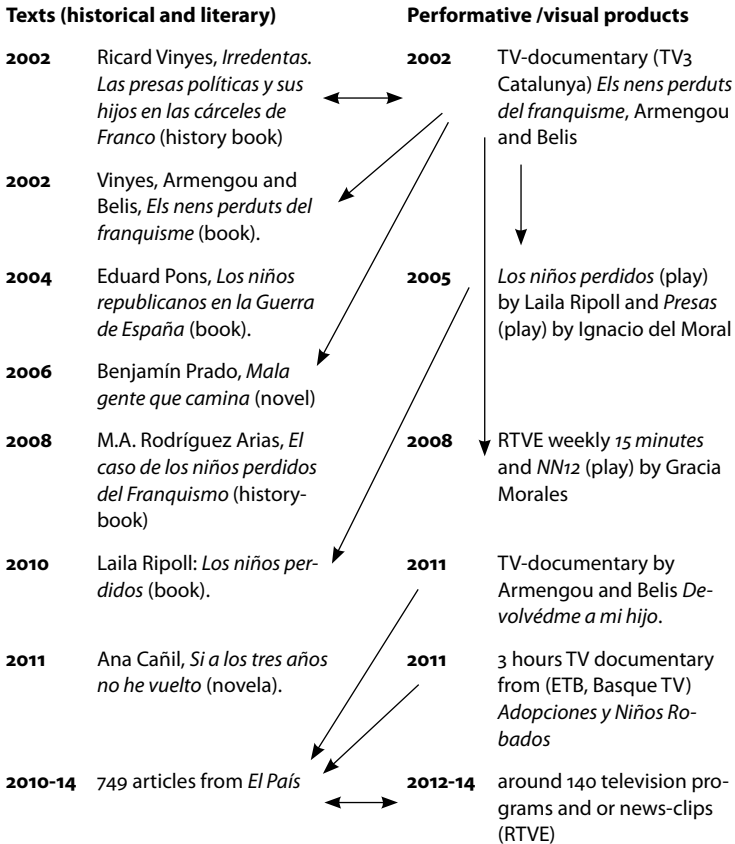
Texts (historical and literary)

2002 Ricard Vinyes, Irredentas. Las presas políticas y sus hijos en las cárceles de Franco (history book)

2002 Vinyes, Armengou and Belis, Els nens perduts del franquisme (book).

2004 Eduard Pons, Los niños republicanos en la Guerra de España (book).

2006 Benjamín Prado, Mala gente que camina (novel)

2008 M.A. Rodríguez Arias, El caso de los niños perdidos del Franquismo (history-book)

2010 Laila Ripoll: Los niños perdidos (book).

2011 Ana Cañil, Si a los tres años no he vuelto (novela).

2010-14 749 articles from El País

Performative /visual products

2002 TV-documentary (TV3 Catalunya) Els nens perduts del franquisme, Armengou and Belis

2005 Los niños perdidos (play) by Laila Ripoll and Presas (play) by Ignacio del Moral

2008 RTVE weekly 15 minutes and NN12 (play) by Gracia Morales

2011 TV-documentary by Armengou and Belis Devolvédme a mi hijo.

2011 3 hours TV documentary from (ETB, Basque TV) Adopciones y Niños Robados

2012-14 around 140 television programs and or news-clips (RTVE)